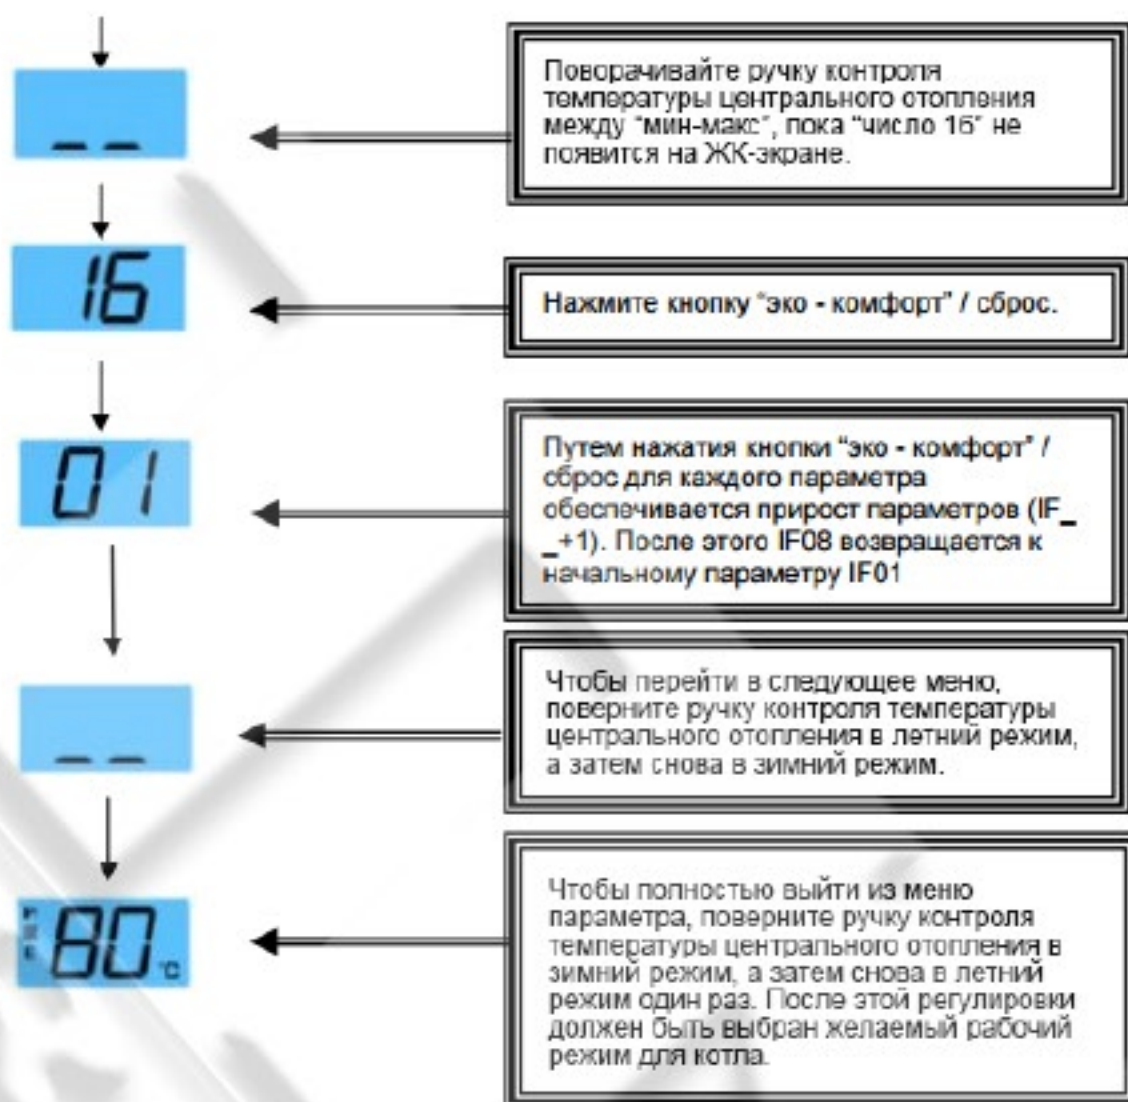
_ _

Поворачивайте ручку контроля температуры центрального отопления между "мин-макс", пока "число 16" не появится на ЖК-экране.

16

Нажмите кнопку "эко - комфорт" / сброс.

01

Путем нажатия кнопки "эко - комфорт" / сброс для каждого параметра обеспечивается прирост параметров (IF_ _+1). После этого IF08 возвращается к начальному параметру IF01

_ _

Чтобы перейти в следующее меню, поверните ручку контроля температуры центрального отопления в летний режим, а затем снова в зимний режим.

80 °C

Чтобы полностью выйти из меню параметра, поверните ручку контроля температуры центрального отопления в зимний режим, а затем снова в летний режим один раз. После этой регулировки должен быть выбран желаемый рабочий режим для котла.